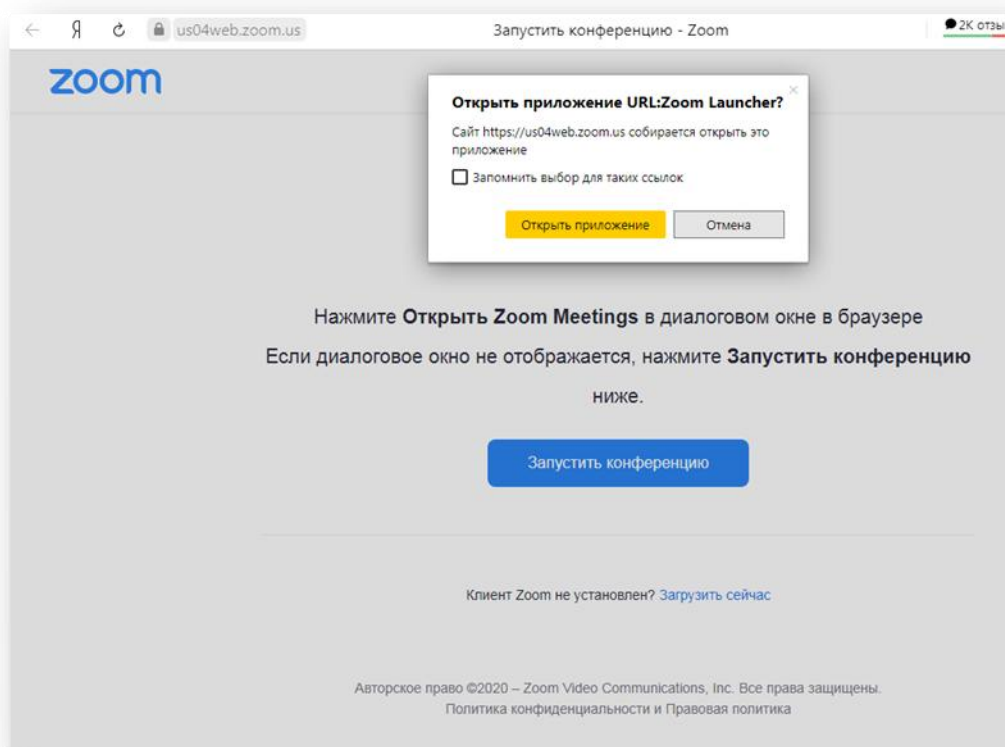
Я us04web.zoom.us Запустить конференцию - Zoom 2K отзы

zoom

Открыть приложение URL:Zoom Launcher?

Сайт https://us04web.zoom.us собирается открыть это приложение

Запомнить выбор для таких ссылок

Открыть приложение Отмена

Нажмите **Открыть Zoom Meetings** в диалоговом окне в браузере

Если диалоговое окно не отображается, нажмите **Запустить конференцию** ниже.

Запустить конференцию

Клиент Zoom не установлен? Загрузить сейчас

Авторское право ©2020 – Zoom Video Communications, Inc. Все права защищены.
Политика конфиденциальности и Правовая политика